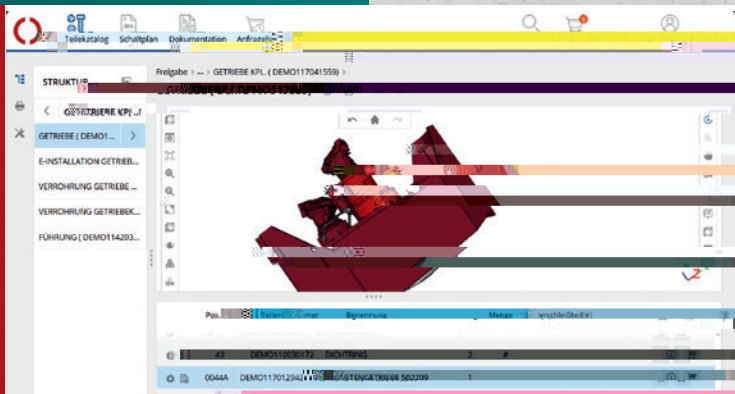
Teilekatalog Schaltplan Dokumentation Anfrage

STRUKTUR

GETRIEBE KPL.

GETRIEBE ( DEMO1...

E-INSTALLATION GETRIEB...

VERROHRUNG GETRIEBE ...

VERROHRUNG GETRIEBEK...

FÜHRUNG ( DEMO114203...

Freigabe > ... > GETRIEBE KPL. ( DEMO117041559) >

Pos. Teilenummer Benennung Menge Verschleißteil

43 DEMO110030172 DICHTRING 2 #

0044A DEMO117012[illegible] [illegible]STENGETRIEBE 502209 1